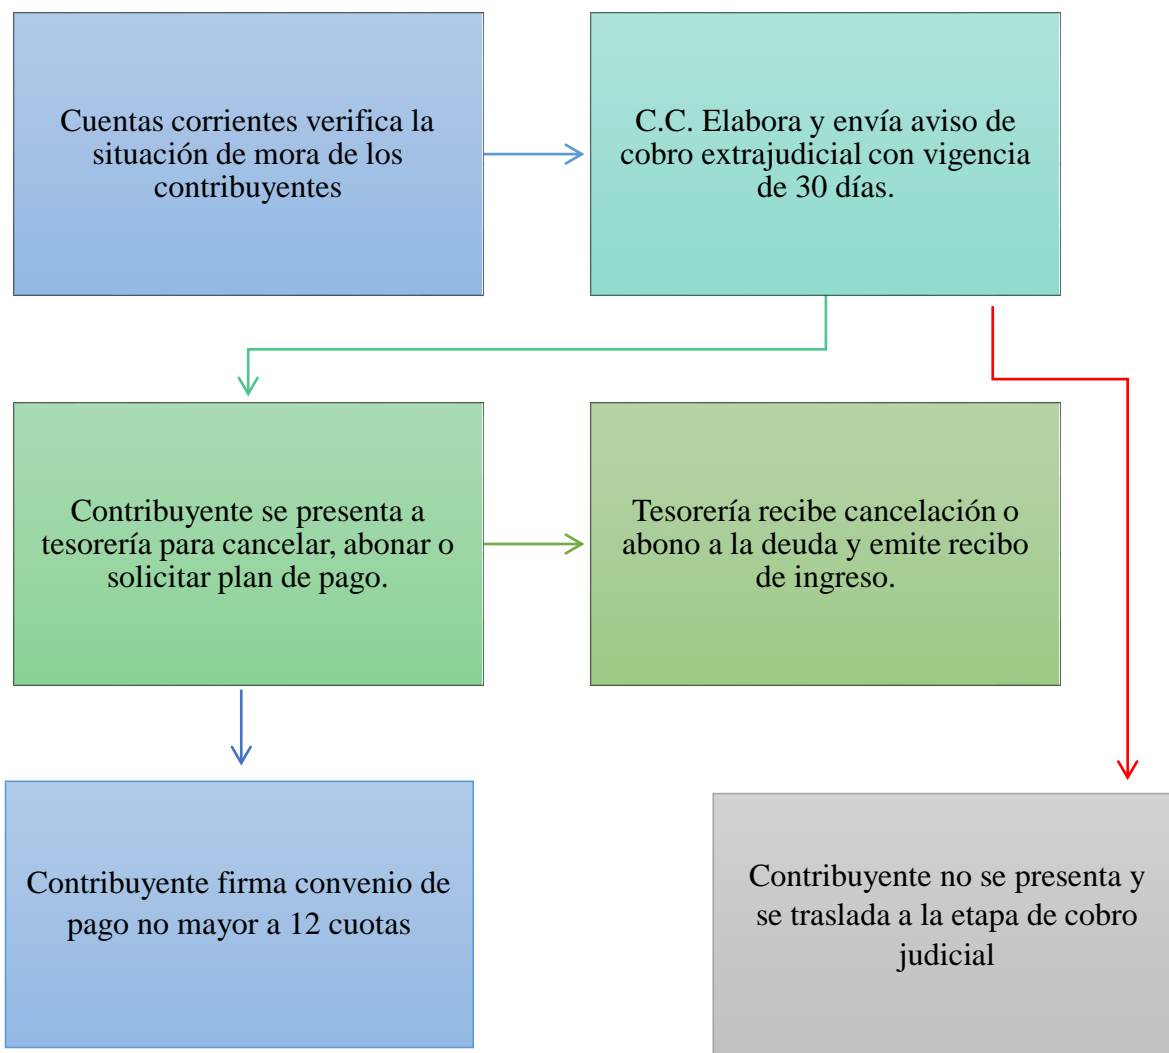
Cuentas corrientes verifica la situación de mora de los contribuyentes

C.C. Elabora y envía aviso de cobro extrajudicial con vigencia de 30 días.

Contribuyente se presenta a tesorería para cancelar, abonar o solicitar plan de pago.

Tesorería recibe cancelación o abono a la deuda y emite recibo de ingreso.

Contribuyente firma convenio de pago no mayor a 12 cuotas

Contribuyente no se presenta y se traslada a la etapa de cobro judicial